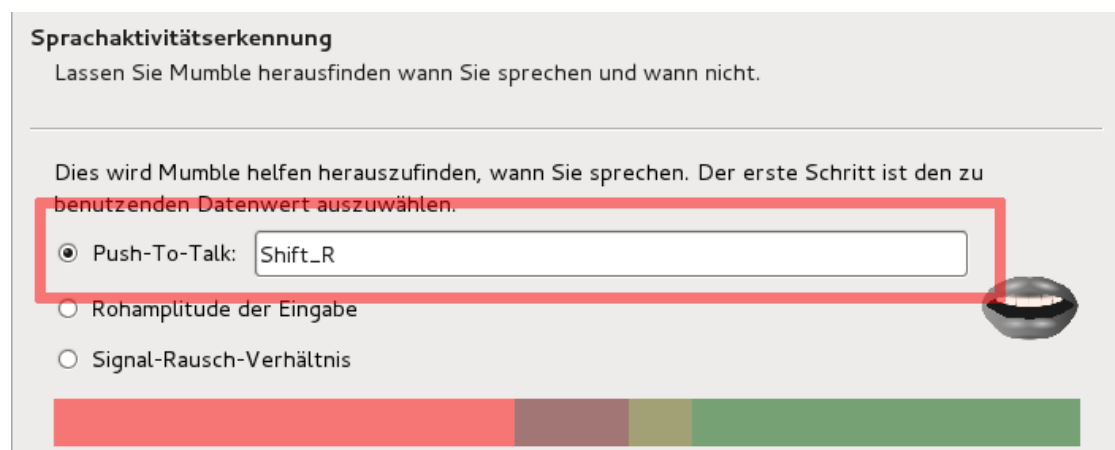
Sprachaktivitätserkennung
Lassen Sie Mumble herausfinden wann Sie sprechen und wann nicht.

Dies wird Mumble helfen herauszufinden, wann Sie sprechen. Der erste Schritt ist den zu benutzenden Datenwert auszuwählen.

Push-To-Talk: Shift_R
Rohamplitude der Eingabe
Signal-Rausch-Verhältnis